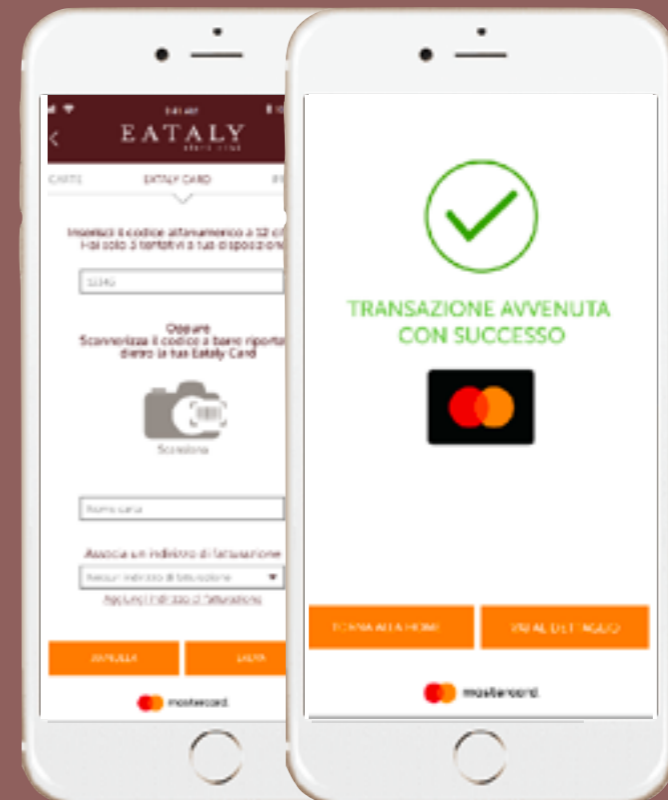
EATALY

CARTE EATALY CARD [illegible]

Inserisci il codice alfanumerico a 32 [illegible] Hai solo 3 tentativi a tua disposizione

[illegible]

Oppure Scannerizza il codice a barre riportato dietro la tua Eataly Card

Scansiona

Nome carta

Associa un indirizzo di fatturazione

Nessun indirizzo di fatturazione

Aggiungi indirizzo di fatturazione

ANNULLA

SALVA

mastercard

TRANSAZIONE AVVENUTA CON SUCCESSO

TORNA ALLA HOME

VAI AL DETTAGLIO

mastercard